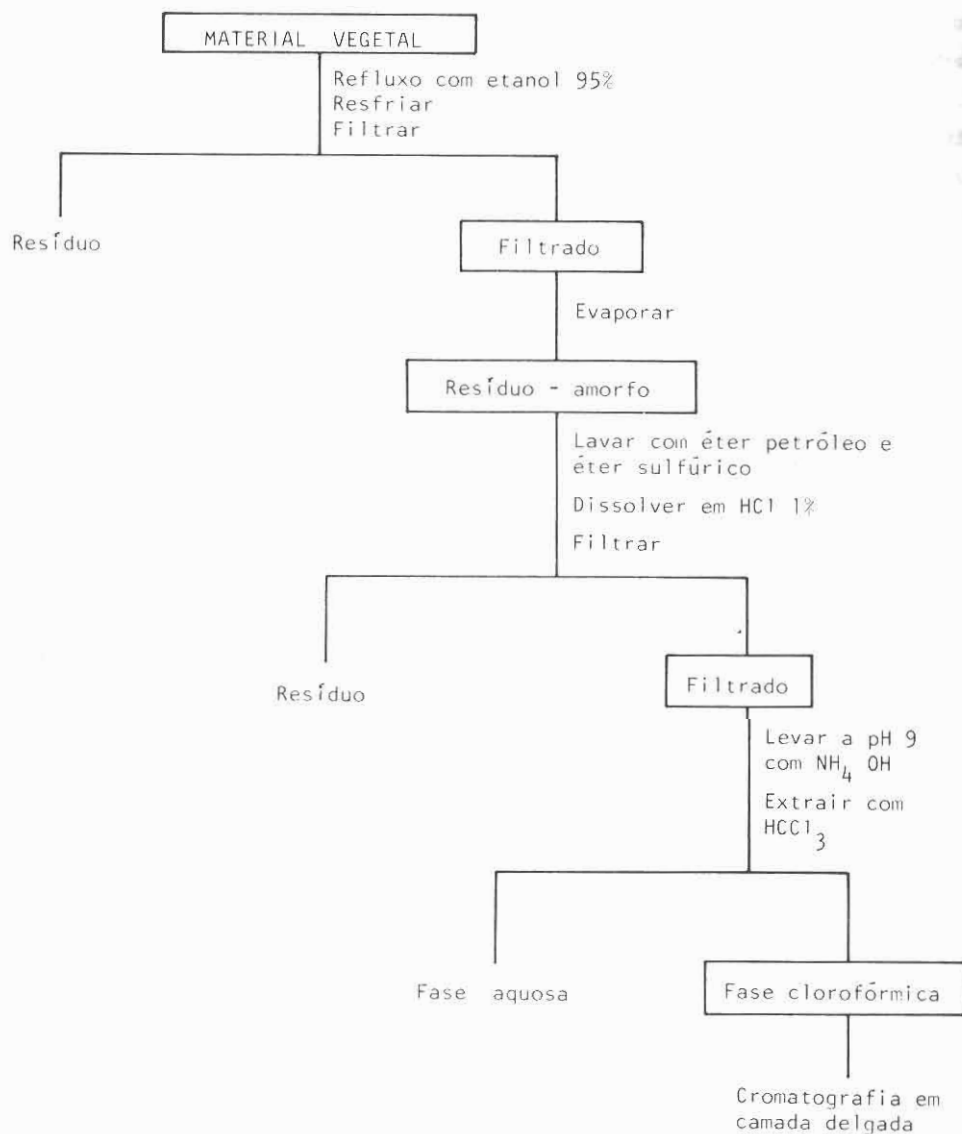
MATERIAL VEGETAL

Refluxo com etanol 95%
Resfriar
Filtrar

Resíduo

Filtrado

Evaporar

Resíduo - amorfo

Lavar com éter petróleo e éter sulfúrico

Dissolver em HCl 1%

Filtrar

Resíduo

Filtrado

Levar a pH 9 com $NH_4 OH$

Extrair com $HCCl_3$

Fase aquosa

Fase clorofórmica

Cromatografia em camada delgada